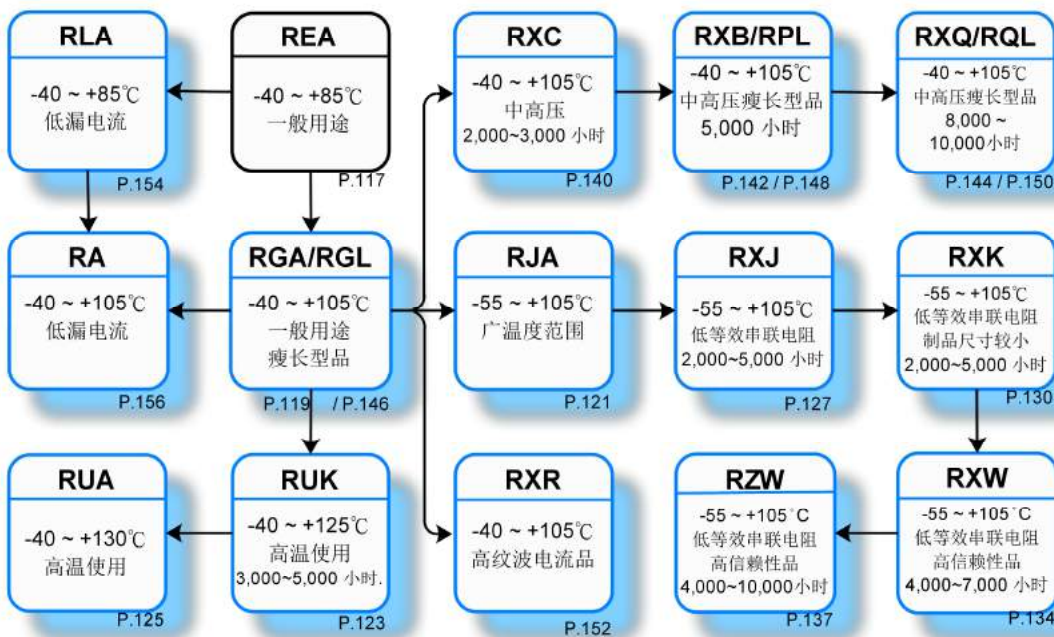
RLA
-40 ~ +85℃
低漏电流
P.154

REA
-40 ~ +85℃
一般用途
P.117

RXC
-40 ~ +105℃
中高压
2,000~3,000 小时
P.140

RXB/RPL
-40 ~ +105℃
中高压瘦长型品
5,000 小时
P.142 / P.148

RXQ/RQL
-40 ~ +105℃
中高压瘦长型品
8,000 ~ 10,000小时
P.144 / P.150

RA
-40 ~ +105℃
低漏电流
P.156

RGA/RGL
-40 ~ +105℃
一般用途
瘦长型品
P.119 / P.146

RJA
-55 ~ +105℃
广温度范围
P.121

RXJ
-55 ~ +105℃
低等效串联电阻
2,000~5,000 小时
P.127

RXK
-55 ~ +105℃
低等效串联电阻
制品尺寸较小
2,000~5,000 小时
P.130

RUA
-40 ~ +130℃
高温使用
P.125

RUK
-40 ~ +125℃
高温使用
3,000~5,000 小时.
P.123

RXR
-40 ~ +105℃
高纹波电流品
P.152

RZW
-55 ~ +105˚C
低等效串联电阻
高信赖性品
4,000~10,000小时
P.137

RXW
-55 ~ +105˚C
低等效串联电阻
高信赖性品
4,000~7,000 小时
P.134